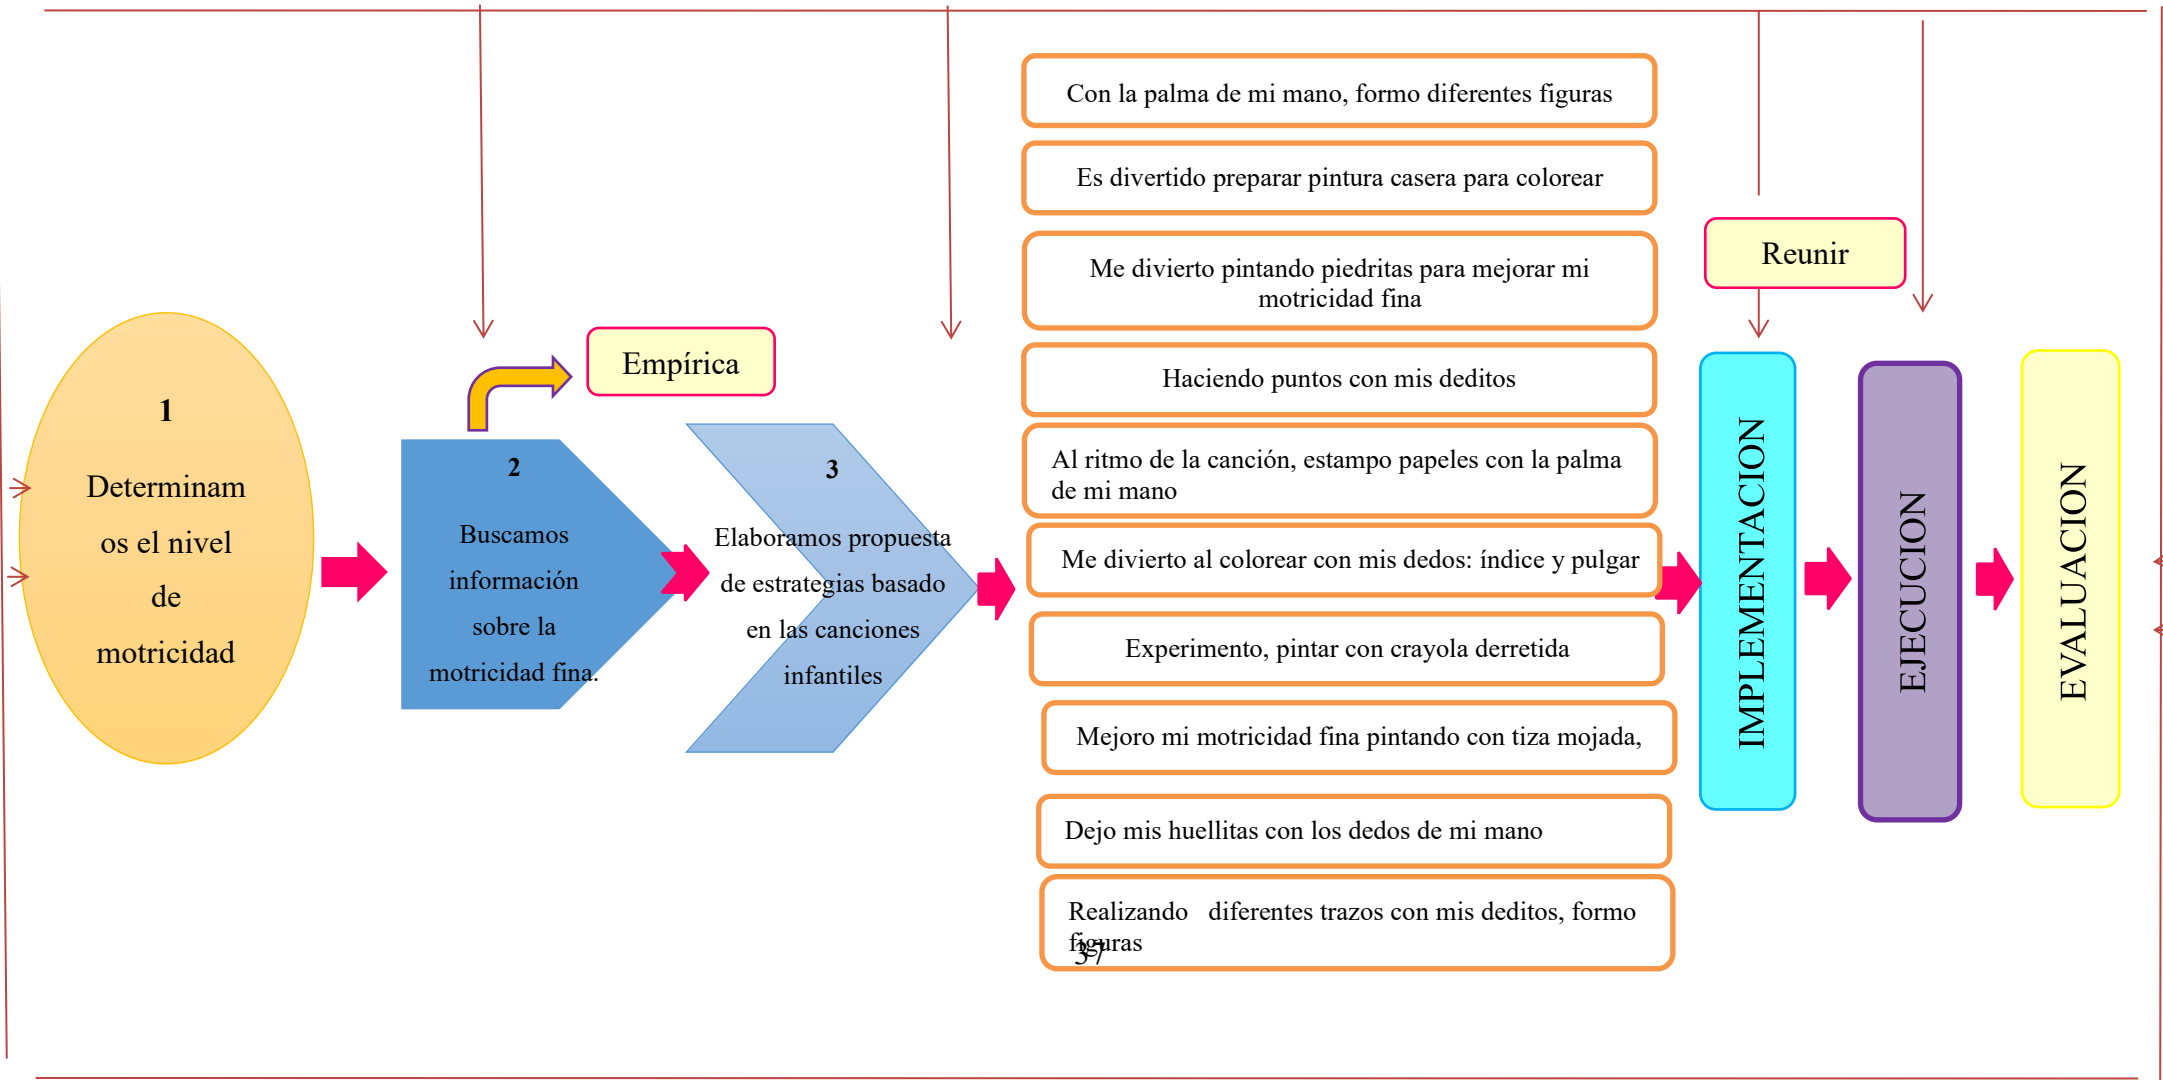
1

Determinamos el nivel de motricidad

Empírica

2

Buscamos información sobre la motricidad fina.

3

Elaboramos propuesta de estrategias basado en las canciones infantiles

Con la palma de mi mano, formo diferentes figuras

Es divertido preparar pintura casera para colorear

Me divierto pintando piedritas para mejorar mi motricidad fina

Haciendo puntos con mis deditos

Al ritmo de la canción, estampo papeles con la palma de mi mano

Me divierto al colorear con mis dedos: índice y pulgar

Experimento, pintar con crayola derretida

Mejoro mi motricidad fina pintando con tiza mojada,

Dejo mis huellitas con los dedos de mi mano

Realizando diferentes trazos con mis deditos, formo figuras

37

Reunir

IMPLEMENTACION

EJECUCION

EVALUACION